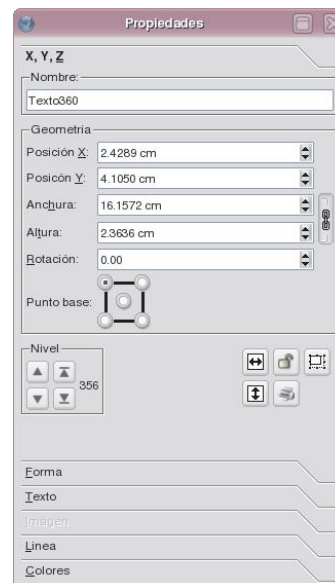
Propiedades

X, Y, Z

Nombre:

Texto360

Geometría

Posición X: 2.4289 cm

Posicón Y: 4.1050 cm

Anchura: 16.1572 cm

Altura: 2.3636 cm

Rotación: 0.00

Punto base:

Nivel

356

Forma

Texto

Imagen

Línea

Colores